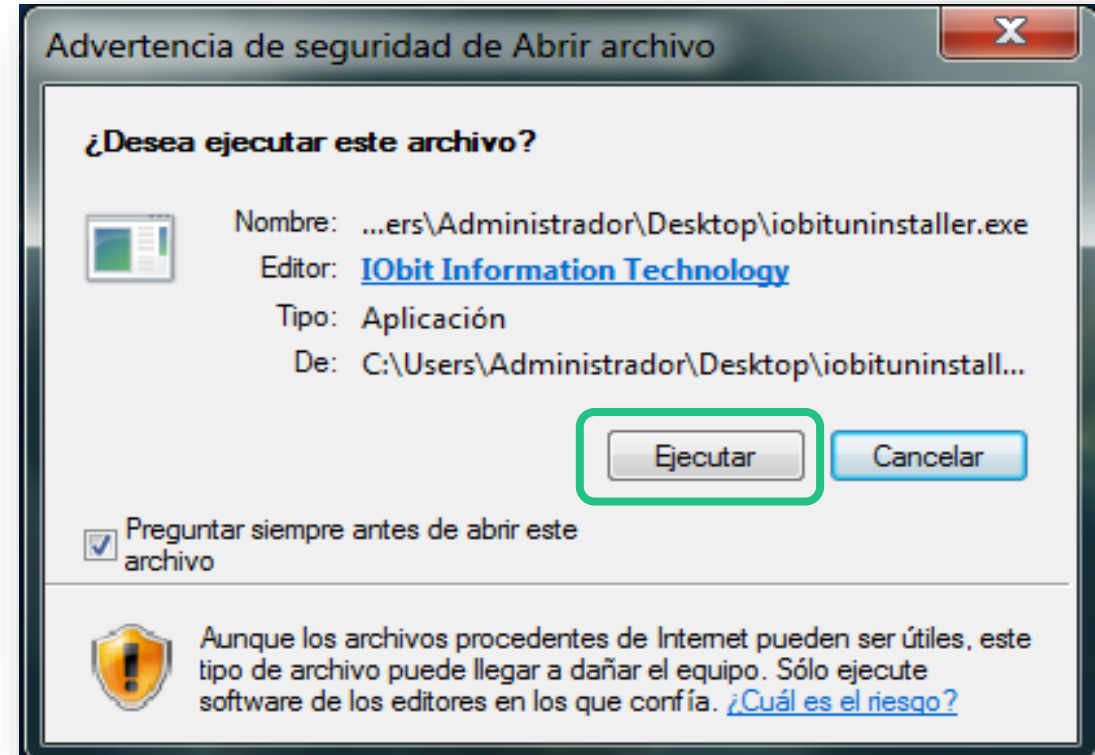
Advertencia de seguridad de Abrir archivo

X

¿Desea ejecutar este archivo?

Nombre: ...ers\Administrador\Desktop\iobituninstaller.exe
Editor: IObit Information Technology
Tipo: Aplicación
De: C:\Users\Administrador\Desktop\iobituninstall...

Ejecutar

Cancelar

Preguntar siempre antes de abrir este archivo

Aunque los archivos procedentes de Internet pueden ser útiles, este tipo de archivo puede llegar a dañar el equipo. Sólo ejecute software de los editores en los que confía. ¿Cuál es el riesgo?